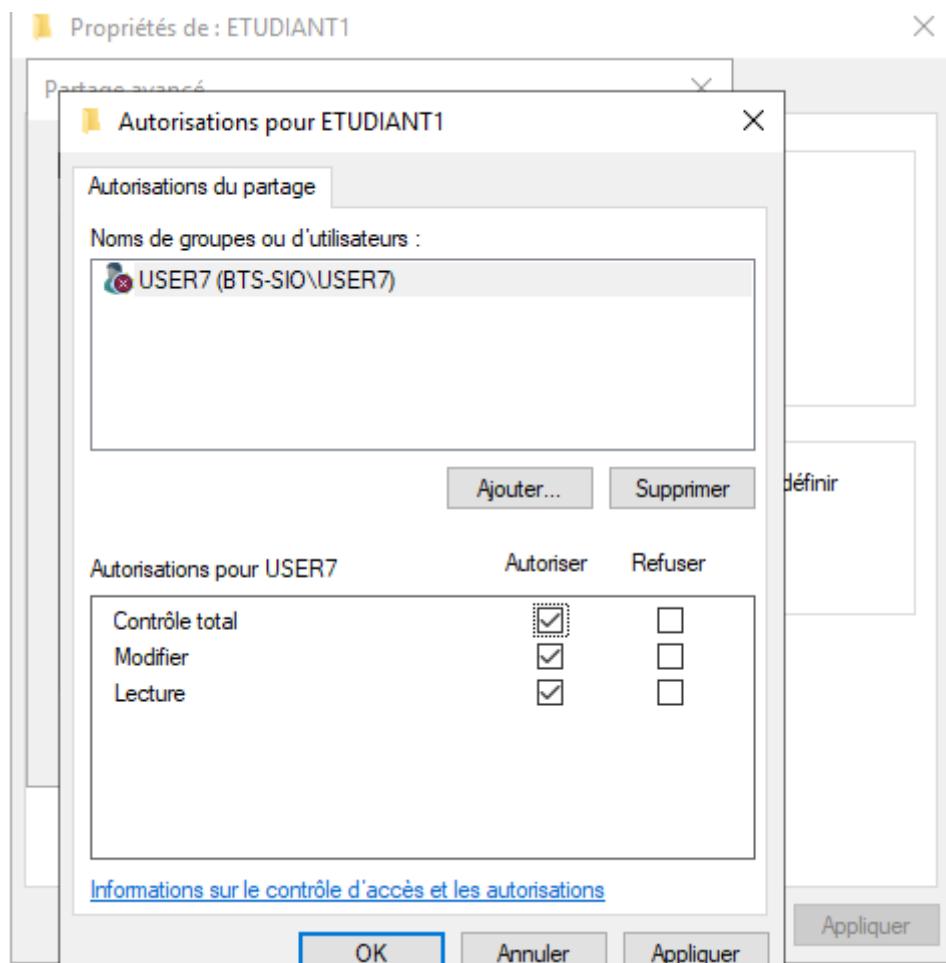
Propriétés de : ETUDIANT1

Partage avancé

Autorisations pour ETUDIANT1

Autorisations du partage

Noms de groupes ou d'utilisateurs :

USER7 (BTS-SIO\USER7)

Ajouter... Supprimer

définir

| Autorisations pour USER7 | Autoriser | Refuser |
|---|---|---|
| Contrôle total | ☑ | ☐ |
| Modifier | ☑ | ☐ |
| Lecture | ☑ | ☐ |

Informations sur le contrôle d'accès et les autorisations

OK Annuler Appliquer

Appliquer